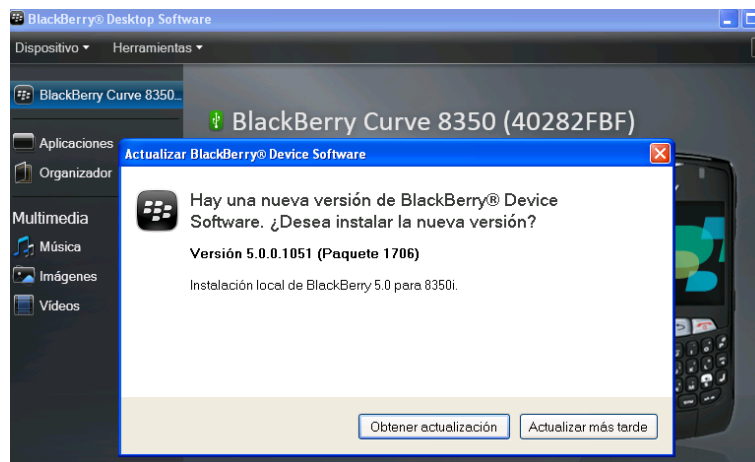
BlackBerry® Desktop Software

Dispositivo ▾ Herramientas ▾

BlackBerry Curve 8350...

Aplicaciones

Organizador

Multimedia

Música

Imágenes

Videos

BlackBerry Curve 8350 (40282FBF)

Actualizar BlackBerry® Device Software

Hay una nueva versión de BlackBerry® Device Software. ¿Desea instalar la nueva versión?

Versión 5.0.0.1051 (Paquete 1706)

Instalación local de BlackBerry 5.0 para 8350i.

Obtener actualización

Actualizar más tarde